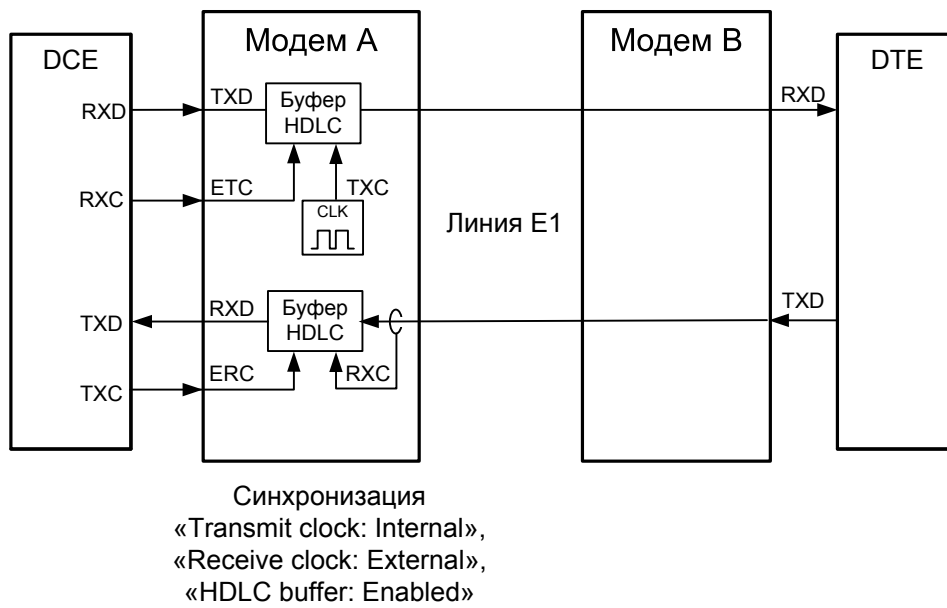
DCE

RXD

RXC

TXD

TXC

Модем A

TXD

Буфер HDLC

ETC

TXC

CLK

RXD

Буфер HDLC

ERC

RXC

Линия E1

Модем B

DTE

RXD

TXD

Синхронизация
«Transmit clock: Internal»,
«Receive clock: External»,
«HDLC buffer: Enabled»